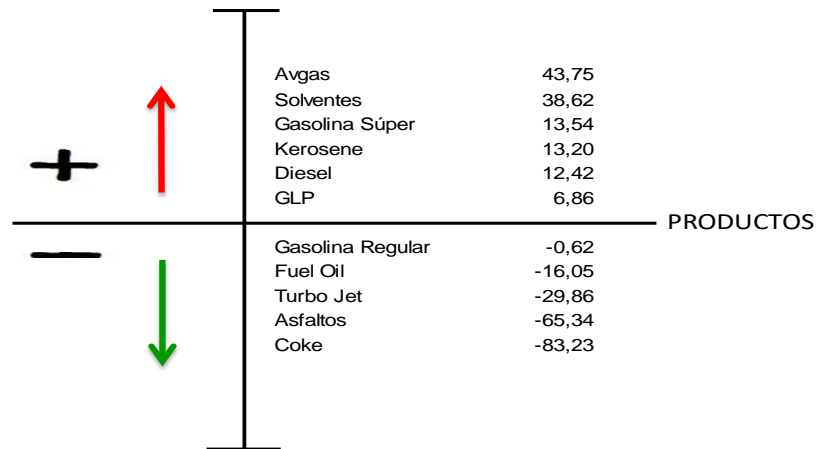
+

| | |
|---|---|
| Avgas | 43,75 |
| Solventes | 38,62 |
| Gasolina Súper | 13,54 |
| Kerosene | 13,20 |
| Diesel | 12,42 |
| GLP | 6,86 |

PRODUCTOS

—

| | |
|---|---|
| Gasolina Regular | -0,62 |
| Fuel Oil | -16,05 |
| Turbo Jet | -29,86 |
| Asfaltos | -65,34 |
| Coke | -83,23 |